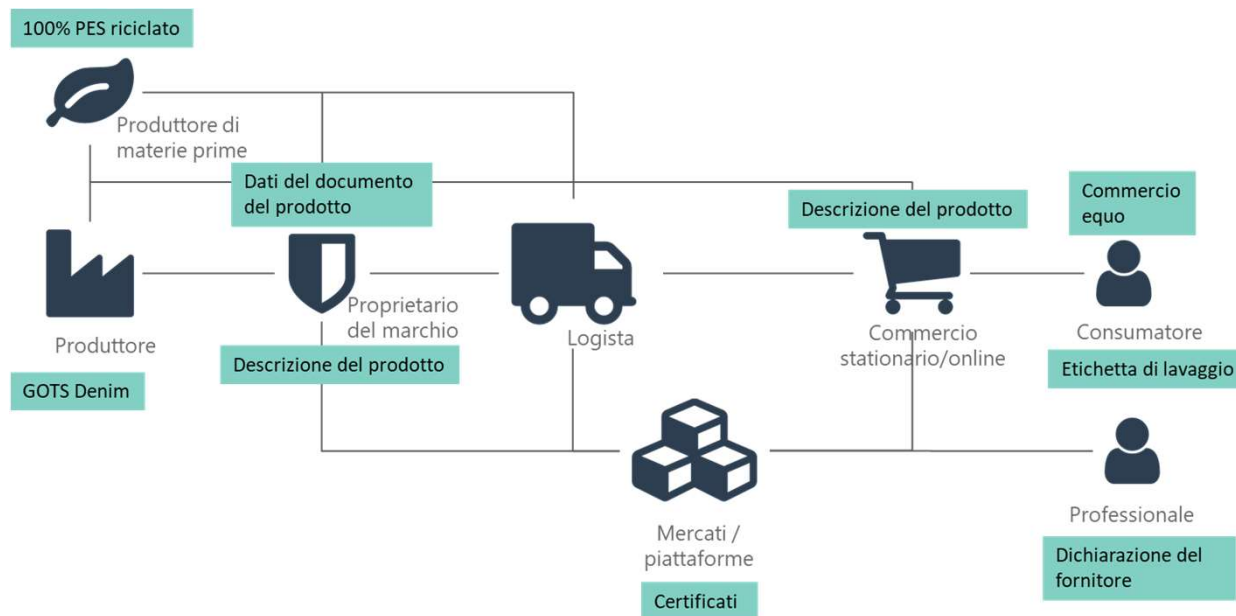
100% PES riciclato

Produttore di materie prime

Dati del documento del prodotto

Descrizione del prodotto

Commercio equo

Produttore

Proprietario del marchio

Logista

Commercio stationario/online

Consumatore

GOTS Denim

Descrizione del prodotto

Etichetta di lavaggio

Mercati / piattaforme

Professionale

Dichiarazione del fornitore

Certificati